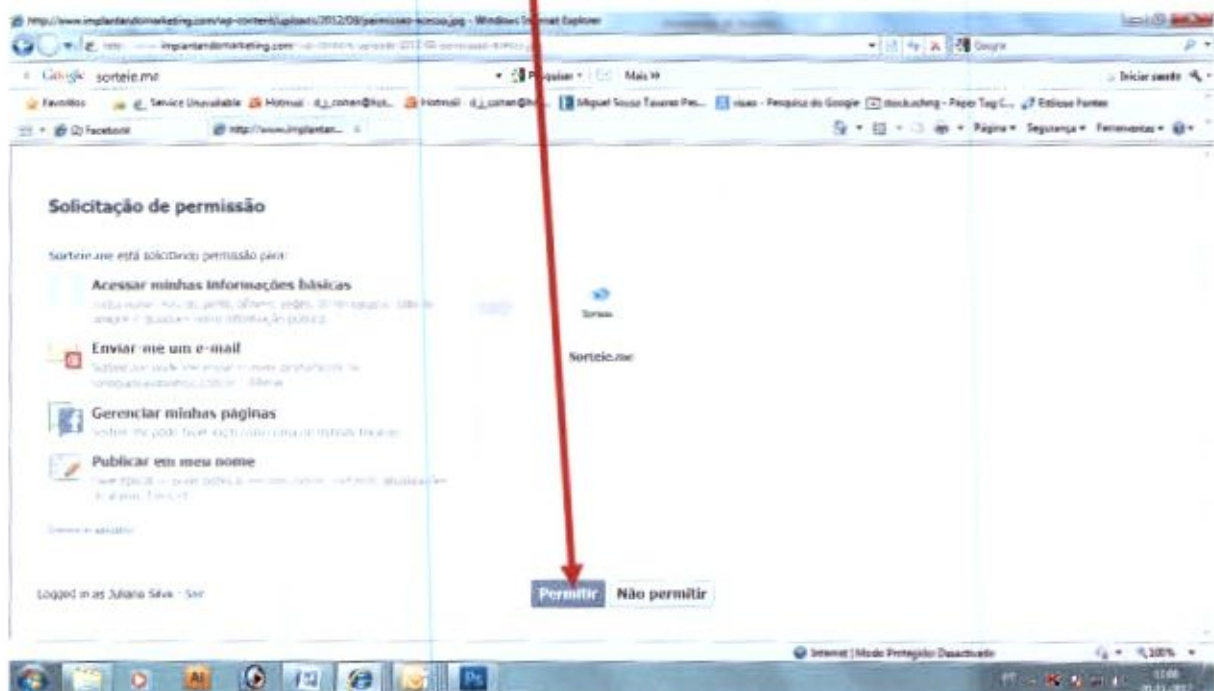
http://www.implantandomarketing.com/wp-content/uploads/2012/08/permissao-acesso.jpg - Windows Internet Explorer

http://www.implantandomarketing.com/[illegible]

Google sorteie.me

Pesquisar · Mais »

Iniciar sessão

Favoritos | Service Unavailable | Hotmail - d_j_comen@ho... | Hotmail - d_j_comen@ho... | Miguel Sousa Tavares Pes... | visao - Pesquisa do Google | stock.xchng - Paper Tag C... | Estilosas Fontes

(2) Facebook | http://www.implantan...

Página · Segurança · Ferramentas

Solicitação de permissão

Sorteie.me está solicitando permissão para:

Acessar minhas informações básicas
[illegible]

Enviar-me um e-mail
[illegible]

Gerenciar minhas páginas
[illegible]

Publicar em meu nome
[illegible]

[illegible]

Sorteie

Sorteie.me

Logged in as Juliana Silva · Sair

Permitir | Não permitir

Internet | Modo Protegido: Desactivado

100%